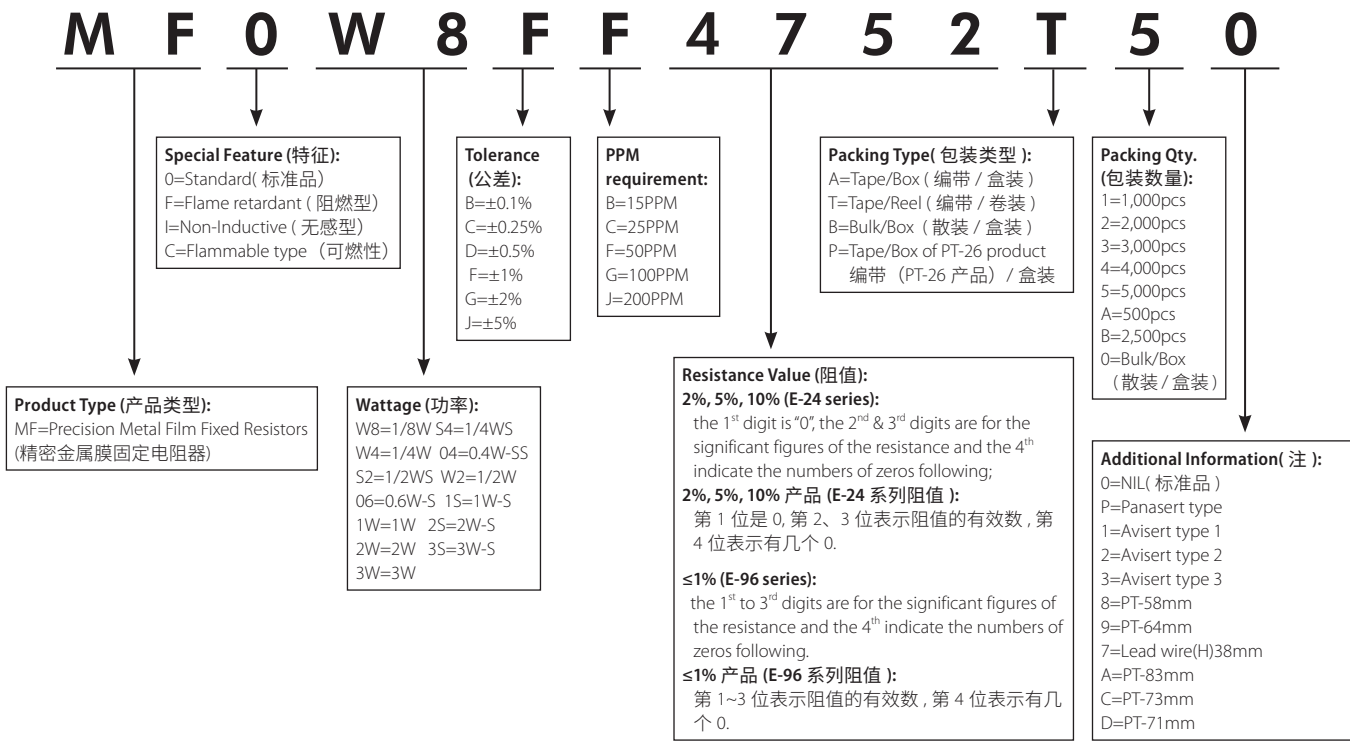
M F 0 W 8 F F 4 7 5 2 T 5 0

**Special Feature (特征):**
0=Standard(标准品)
F=Flame retardant (阻燃型)
I=Non-Inductive (无感型)
C=Flammable type (可燃性)

**Tolerance (公差):**
B=±0.1%
C=±0.25%
D=±0.5%
F=±1%
G=±2%
J=±5%

**PPM requirement:**
B=15PPM
C=25PPM
F=50PPM
G=100PPM
J=200PPM

**Packing Type(包装类型):**
A=Tape/Box (编带 / 盒装)
T=Tape/Reel (编带 / 卷装)
B=Bulk/Box (散装 / 盒装)
P=Tape/Box of PT-26 product 编带 (PT-26 产品) / 盒装

**Packing Qty. (包装数量):**
1=1,000pcs
2=2,000pcs
3=3,000pcs
4=4,000pcs
5=5,000pcs
A=500pcs
B=2,500pcs
0=Bulk/Box (散装 / 盒装)

**Product Type (产品类型):**
MF=Precision Metal Film Fixed Resistors (精密金属膜固定电阻器)

**Wattage (功率):**
W8=1/8W S4=1/4WS
W4=1/4W 04=0.4W-SS
S2=1/2WS W2=1/2W
06=0.6W-S 1S=1W-S
1W=1W 2S=2W-S
2W=2W 3S=3W-S
3W=3W

**Resistance Value (阻值):**
**2%, 5%, 10% (E-24 series):**
the $1^{st}$ digit is "0", the $2^{nd}$ & $3^{rd}$ digits are for the significant figures of the resistance and the $4^{th}$ indicate the numbers of zeros following;
**2%, 5%, 10% 产品 (E-24 系列阻值):**
第 1 位是 0, 第 2、3 位表示阻值的有效数, 第 4 位表示有几个 0.

**≤1% (E-96 series):**
the $1^{st}$ to $3^{rd}$ digits are for the significant figures of the resistance and the $4^{th}$ indicate the numbers of zeros following.
**≤1% 产品 (E-96 系列阻值):**
第 1~3 位表示阻值的有效数, 第 4 位表示有几个 0.

**Additional Information(注):**
0=NIL(标准品)
P=Panasert type
1=Avisert type 1
2=Avisert type 2
3=Avisert type 3
8=PT-58mm
9=PT-64mm
7=Lead wire(H)38mm
A=PT-83mm
C=PT-73mm
D=PT-71mm